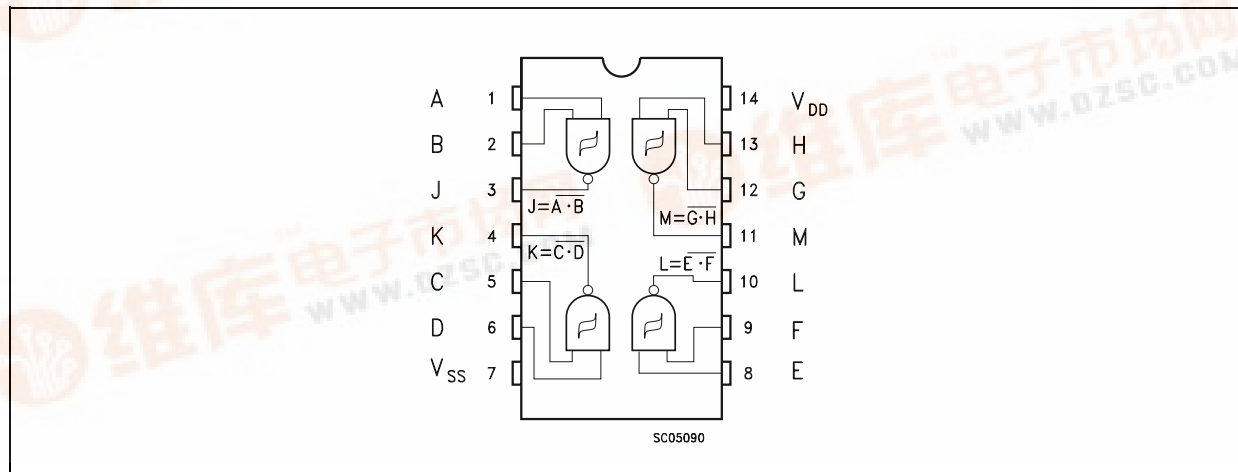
A 1
B 2
J 3
K 4
C 5
D 6
$V_{SS}$ 7

14 $V_{DD}$
13 H
12 G
11 M
10 L
9 F
8 E

$J=\overline{A \cdot B}$
$M=\overline{G \cdot H}$
$K=\overline{C \cdot D}$
$L=\overline{E \cdot F}$

SC05090

维库电子市场网
www.dzsc.com